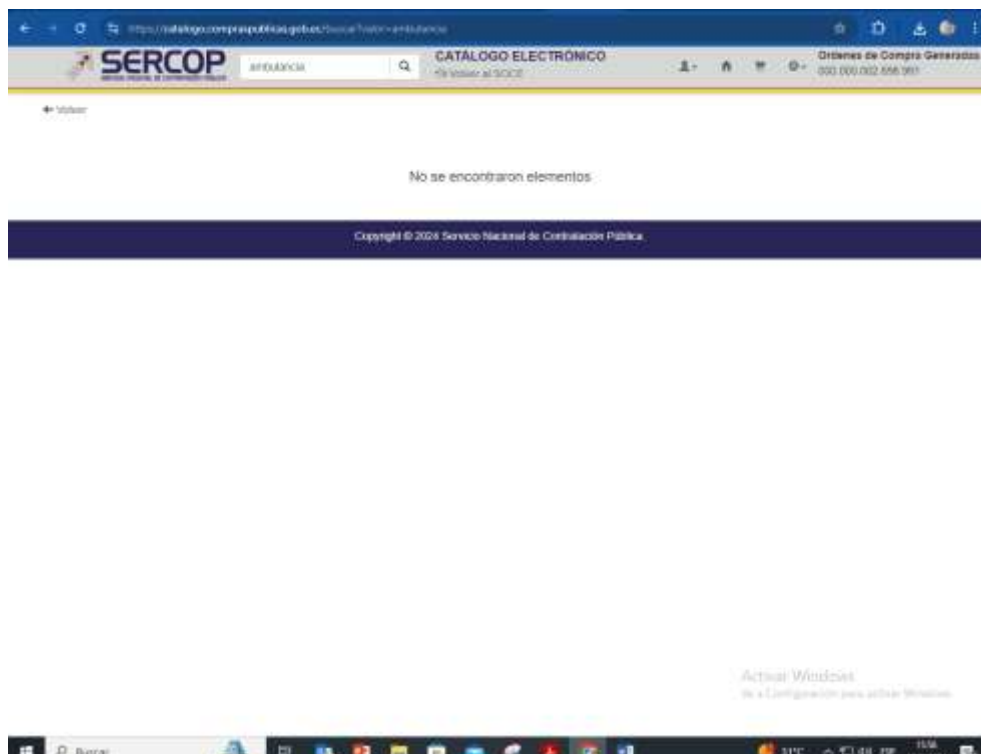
https://catalogo.compraspublicas.gob.ec/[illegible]ambulancia

SERCOP

ambulancia

CATALOGO ELECTRÓNICO
Volver al SOCE

Órdenes de Compra Generadas
000.000.002.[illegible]

← Volver

No se encontraron elementos

Copyright © 2024 Servicio Nacional de Contratación Pública

Activar Windows
Ve a Configuración para activar Windows.

Buscar